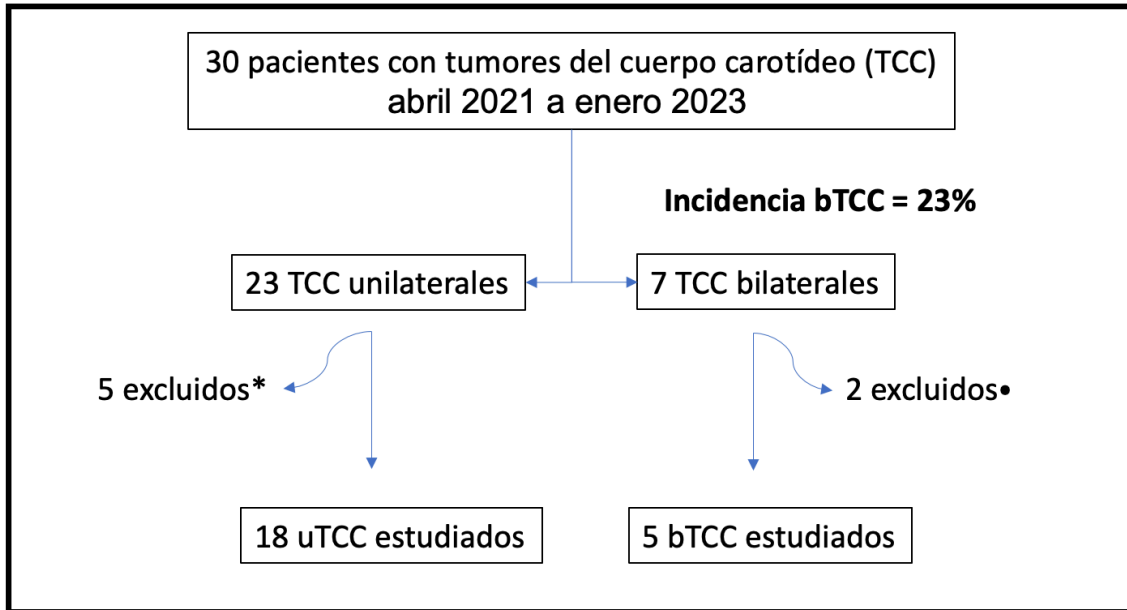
30 pacientes con tumores del cuerpo carotídeo (TCC)
abril 2021 a enero 2023

Incidencia bTCC = 23%

23 TCC unilaterales

7 TCC bilaterales

5 excluidos*

2 excluidos•

18 uTCC estudiados

5 bTCC estudiados